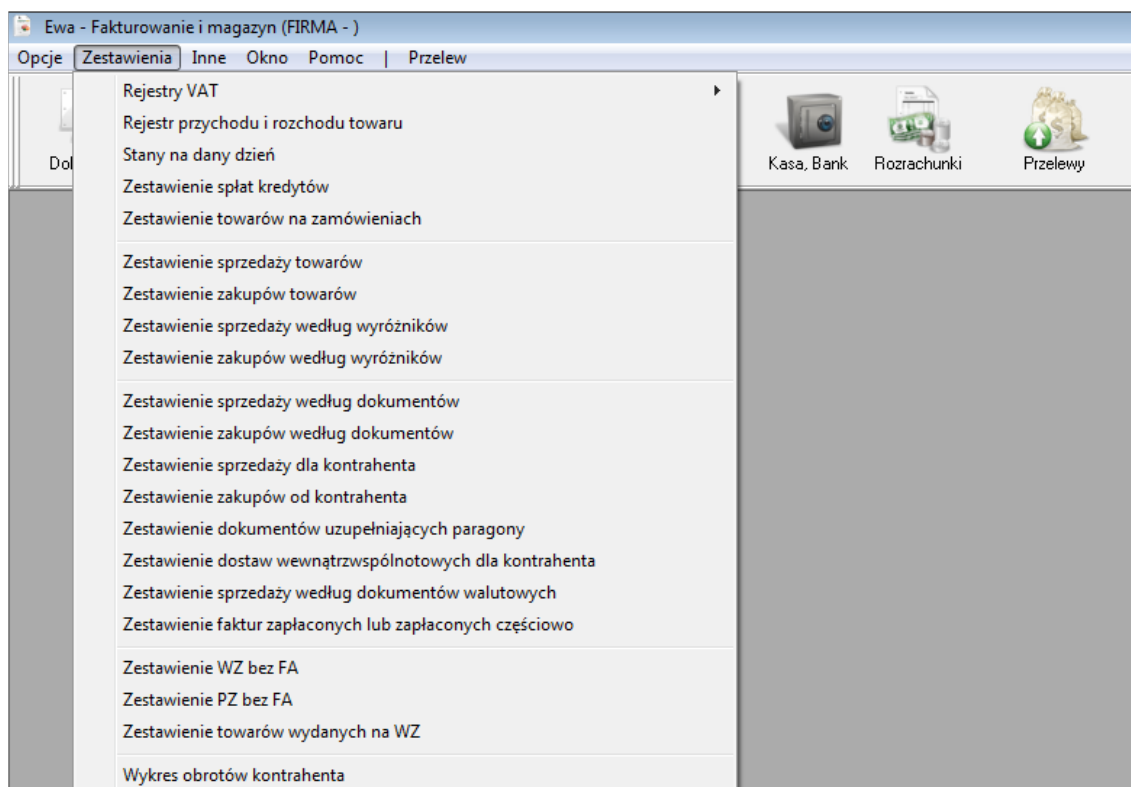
Ewa - Fakturowanie i magazyn (FIRMA - )

Opcje Zestawienia Inne Okno Pomoc | Przelew

Dol

Rejestry VAT
Rejestr przychodu i rozchodu towaru
Stany na dany dzień
Zestawienie spłat kredytów
Zestawienie towarów na zamówieniach

Zestawienie sprzedaży towarów
Zestawienie zakupów towarów
Zestawienie sprzedaży według wyróżników
Zestawienie zakupów według wyróżników

Zestawienie sprzedaży według dokumentów
Zestawienie zakupów według dokumentów
Zestawienie sprzedaży dla kontrahenta
Zestawienie zakupów od kontrahenta
Zestawienie dokumentów uzupełniających paragony
Zestawienie dostaw wewnątrzwspólnotowych dla kontrahenta
Zestawienie sprzedaży według dokumentów walutowych
Zestawienie faktur zapłaconych lub zapłaconych częściowo

Zestawienie WZ bez FA
Zestawienie PZ bez FA
Zestawienie towarów wydanych na WZ

Wykres obrotów kontrahenta

Kasa, Bank
Rozrachunki
Przelewy